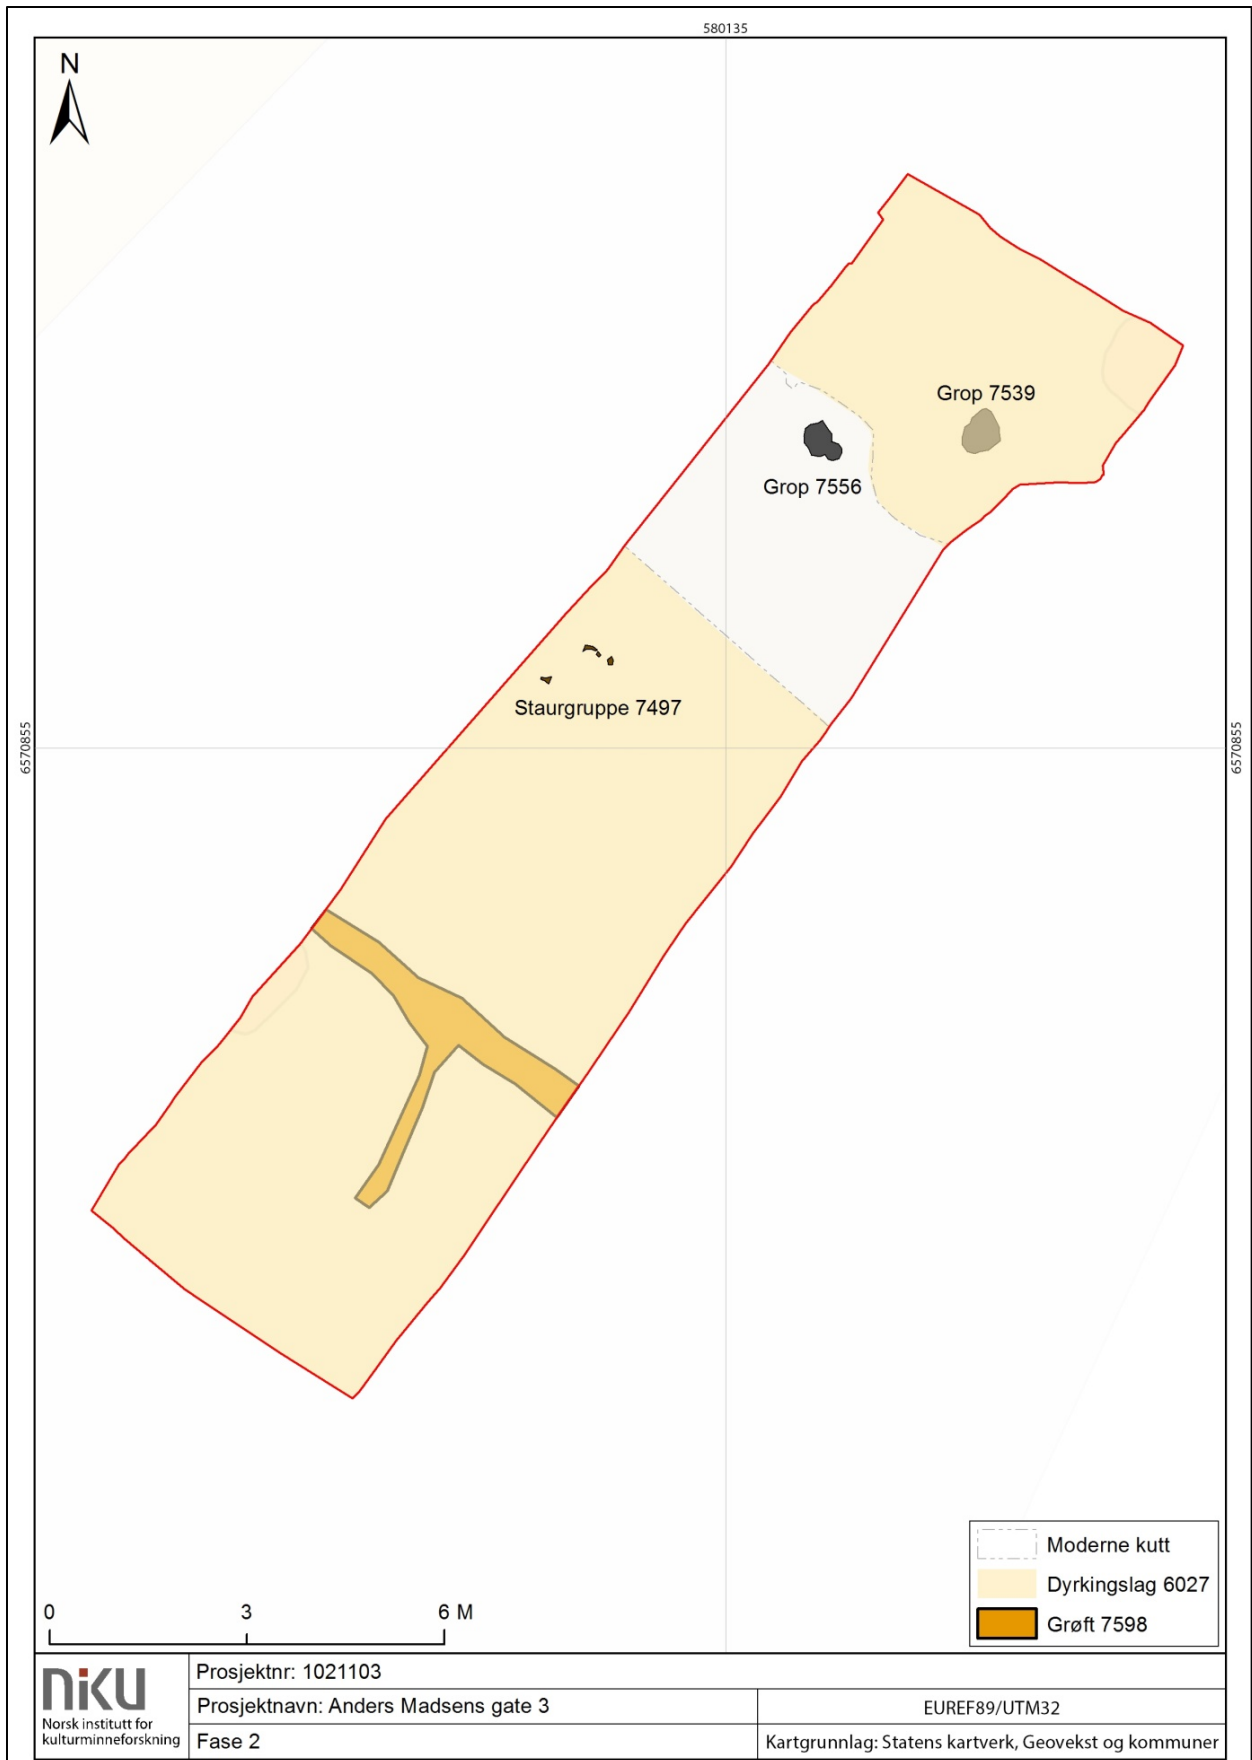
580135

N

6570855

6570855

Grop 7539

Grop 7556

Staurgruppe 7497

Moderne kutt
Dyrkingslag 6027
Grøft 7598

0 3 6 M

niku
Norsk institutt for kulturminneforskning

| Prosjektnr: 1021103 | |
|---|---|
| Prosjektnavn: Anders Madsens gate 3 | EUREF89/UTM32 |
| Fase 2 | Kartgrunnlag: Statens kartverk, Geovekst og kommuner |